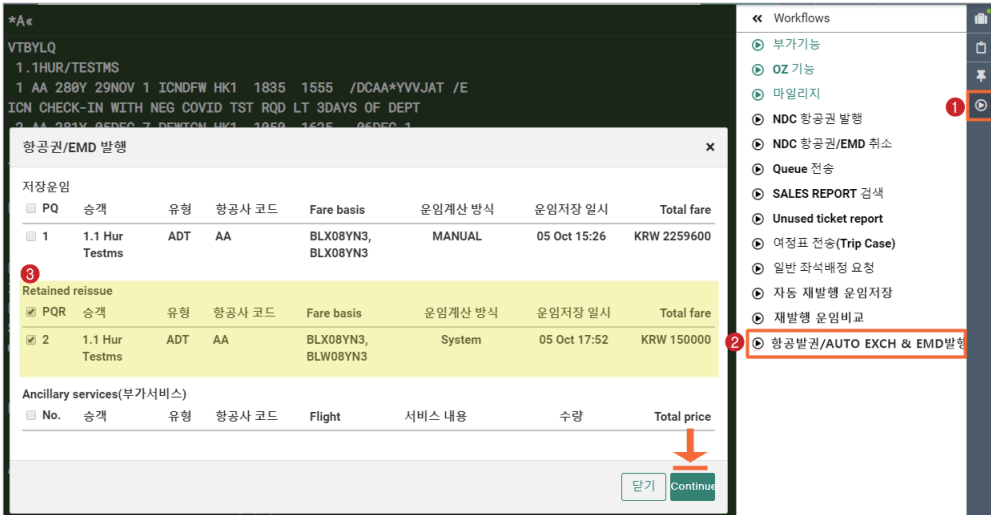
*A«
VTBYLQ
1.1HUR/TESTMS
1 AA 280Y 29NOV 1 ICNDFW HK1 1835 1555 /DCAA*YVVJAT /E
ICN CHECK-IN WITH NEG COVID TST RQD LT 3DAYS OF DEPT
2 AA 281Y 05DEC 7 DFWICN HK1 1050 1635 06DEC 1

항공권/EMD 발행 ×

저장운임

| PQ | 승객 | 유형 | 항공사 코드 | Fare basis | 운임계산 방식 | 운임저장 일시 | Total fare |
|---|---|---|---|---|---|---|---|
| 1 | 1.1 Hur Testms | ADT | AA | BLX08YN3, BLX08YN3 | MANUAL | 05 Oct 15:26 | KRW 2259600 |

3
Retained reissue

| PQR | 승객 | 유형 | 항공사 코드 | Fare basis | 운임계산 방식 | 운임저장 일시 | Total fare |
|---|---|---|---|---|---|---|---|
| 2 | 1.1 Hur Testms | ADT | AA | BLX08YN3, BLW08YN3 | System | 05 Oct 17:52 | KRW 150000 |

Ancillary services(부가서비스)

| No. | 승객 | 유형 | 항공사 코드 | Flight | 서비스 내용 | 수량 | Total price |
|---|---|---|---|---|---|---|---|

닫기 Continue

« Workflows
부가기능
OZ 기능
마일리지
NDC 항공권 발행
NDC 항공권/EMD 취소
Queue 전송
SALES REPORT 검색
Unused ticket report
여정표 전송(Trip Case)
일반 좌석배정 요청
자동 재발행 운임저장
재발행 운임비교
2 항공발권/AUTO EXCH & EMD발행
1